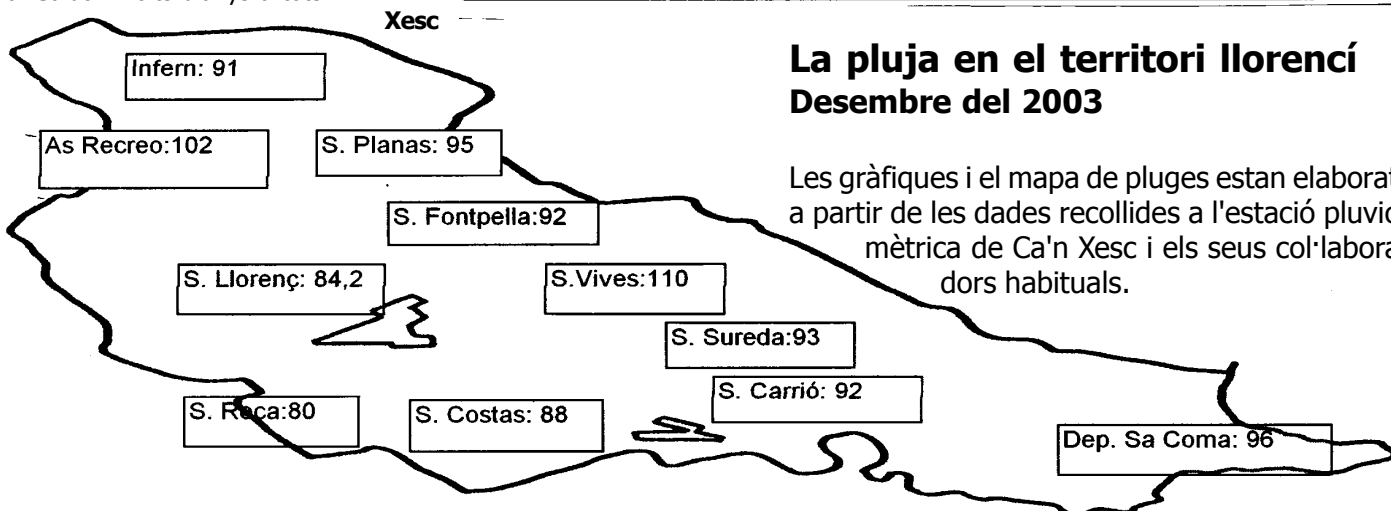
Xesc

Infern: 91

As Recreo:102

S. Planas: 95

S. Fontpella:92

S. Llorenç: 84,2

S.Vives:110

S. Sureda:93

S. Carrió: 92

S. Roca:80

S. Costas: 88

Dep. Sa Coma: 96

La pluja en el territori llorencí
Desembre del 2003

Les gràfiques i el mapa de pluges estan elaborat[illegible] a partir de les dades recollides a l'estació pluvio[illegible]mètrica de Ca'n Xesc i els seus col·labora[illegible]dors habituals.